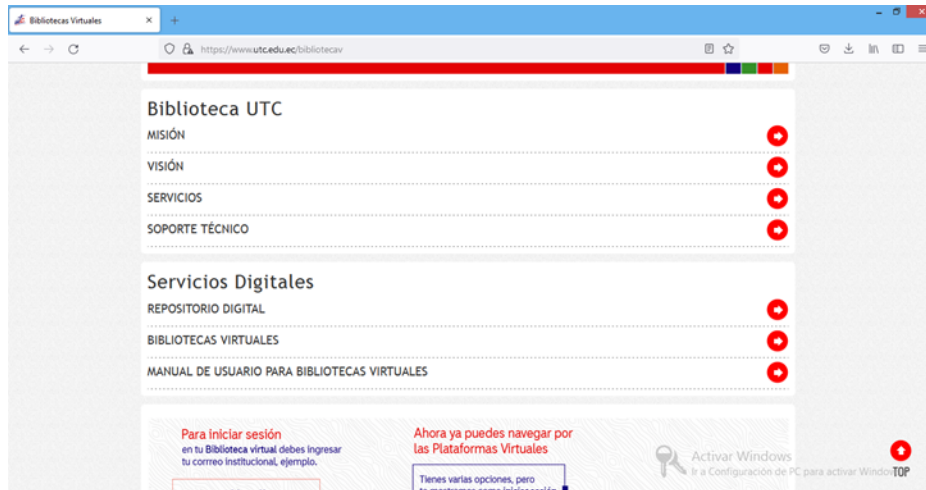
Bibliotecas Virtuales

https://www.utc.edu.ec/bibliotecav

Biblioteca UTC

MISIÓN

VISIÓN

SERVICIOS

SOPORTE TÉCNICO

Servicios Digitales

REPOSITORIO DIGITAL

BIBLIOTECAS VIRTUALES

MANUAL DE USUARIO PARA BIBLIOTECAS VIRTUALES

Para iniciar sesión en tu Biblioteca virtual debes ingresar tu correo institucional, ejemplo.

Ahora ya puedes navegar por las Plataformas Virtuales

Tienes varias opciones, pero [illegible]

Activar Windows
Ir a Configuración de PC para activar Windows.

TOP